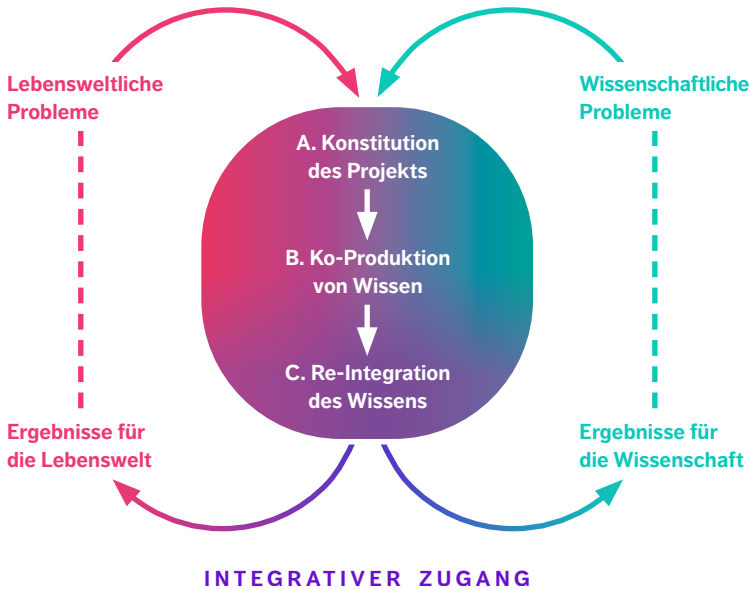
Lebensweltliche Probleme

Wissenschaftliche Probleme

A. Konstitution des Projekts

B. Ko-Produktion von Wissen

C. Re-Integration des Wissens

Ergebnisse für die Lebenswelt

Ergebnisse für die Wissenschaft

INTEGRATIVER ZUGANG